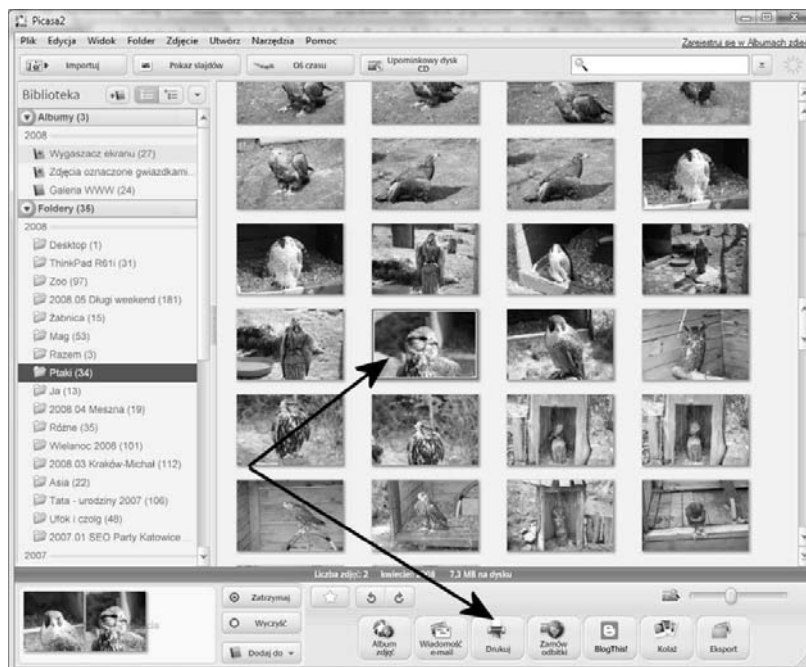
Picasa2

Plik Edycja Widok Folder Zdjęcie Utwórz Narzędzia Pomoc

Zarejestruj się w Albumach zdję

Importuj

Pokaz slajdów

Oś czasu

Upominkowy dysk CD

Biblioteka

Albumy (3)

2008

Wygaszacz ekranu (27)

Zdjęcia oznaczone gwiazdkami

Galeria WWW (24)

Foldery (35)

2008

Desktop (1)

ThinkPad R61i (31)

Zoo (97)

2008.05 Długi weekend (181)

Żabnica (15)

Mag (53)

Razem (3)

Ptaki (34)

Ja (13)

2008.04 Meszna (19)

Różne (35)

Wielanoc 2008 (101)

2008.03 Kraków-Michał (112)

Asia (22)

Tata - urodziny 2007 (106)

Ufok i czolg (48)

2007.01 SEO Party Katowice

2007

Liczba zdjęć: 2 kwiecień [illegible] 7,3 MB na dysku

Zatrzymaj

Wyczyść

Dodaj do

Album zdjęć

Wiadomość e-mail

Drukuj

Zamów odbitki

BlogThis!

Kolaż

Eksport